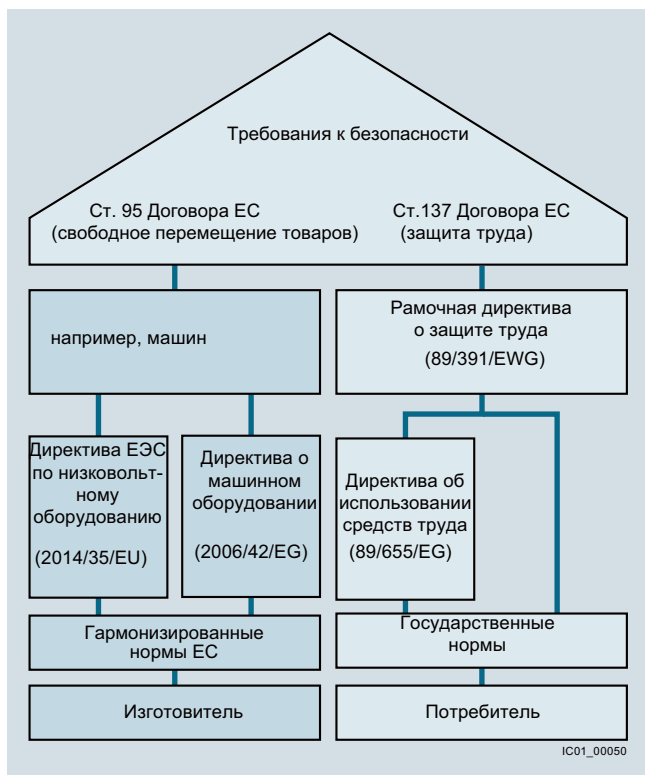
Требования к безопасности

Ст. 95 Договора ЕС (свободное перемещение товаров)

Ст.137 Договора ЕС (защита труда)

например, машин

Рамочная директива о защите труда (89/391/EWG)

Директива ЕЭС по низковольтному оборудованию (2014/35/EU)

Директива о машинном оборудовании (2006/42/EG)

Директива об использовании средств труда (89/655/EG)

Гармонизированные нормы ЕС

Государственные нормы

Изготовитель

Потребитель

IC01_00050